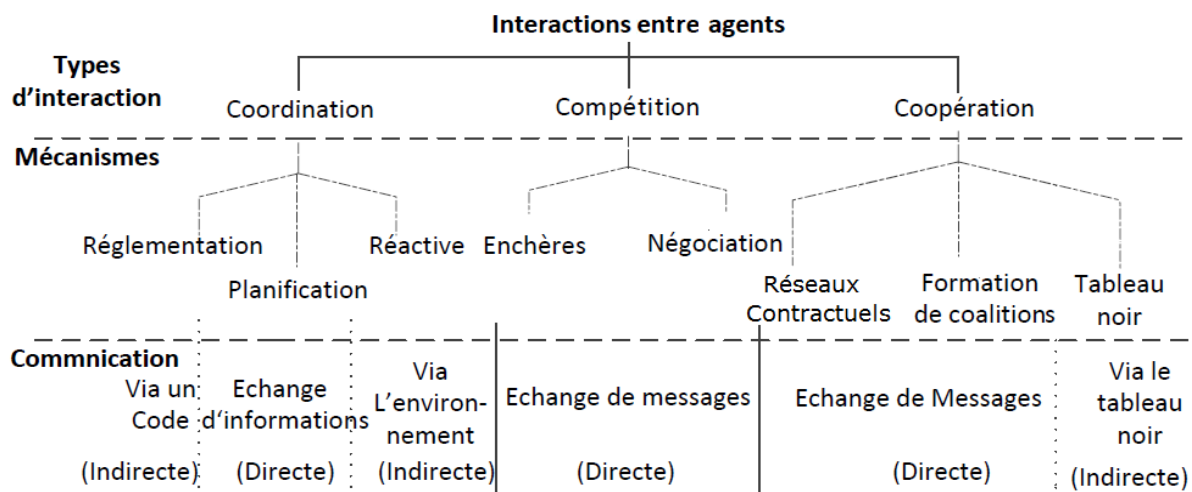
Interactions entre agents

Types d'interaction

Coordination

Compétition

Coopération

Mécanismes

Réglementation

Planification

Réactive

Enchères

Négociation

Réseaux Contractuels

Formation de coalitions

Tableau noir

Commnication

Via un Code

(Indirecte)

Echange d'informations

(Directe)

Via L'environnement

(Indirecte)

Echange de messages

(Directe)

Echange de Messages

(Directe)

Via le tableau noir

(Indirecte)